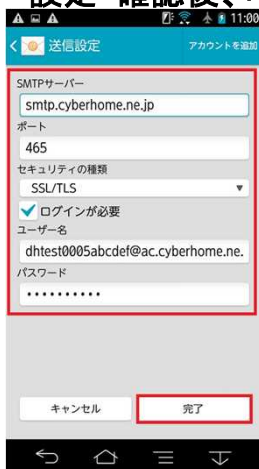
設定 確認後、

11:00

送信設定

アカウントを追加

SMTPサーバー

smtp.cyberhome.ne.jp

ポート

465

セキュリティの種類

SSL/TLS

ログインが必要

ユーザー名

dhtest0005abcdef@ac.cyberhome.ne.

パスワード

•••••••••••

キャンセル

完了